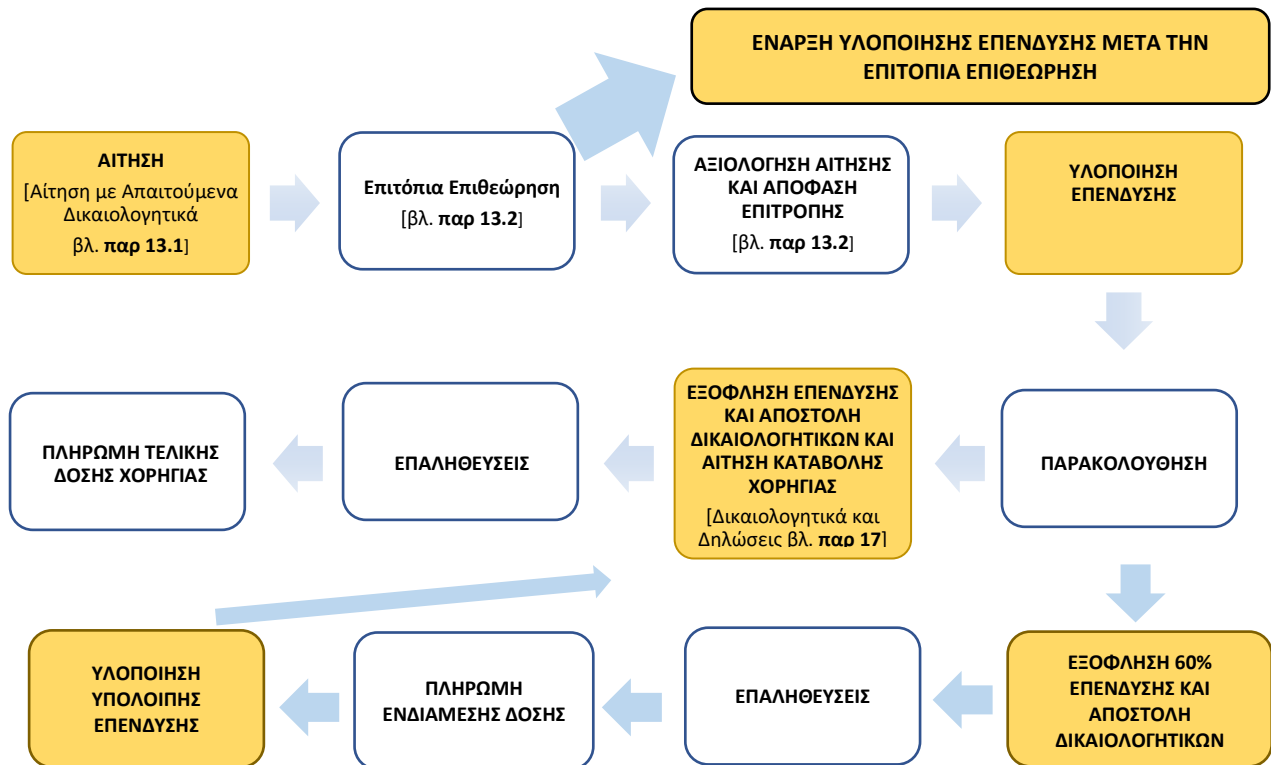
ΕΝΑΡΞΗ ΥΛΟΠΟΙΗΣΗΣ ΕΠΕΝΔΥΣΗΣ ΜΕΤΑ ΤΗΝ ΕΠΙΤΟΠΙΑ ΕΠΙΘΕΩΡΗΣΗ

ΑΙΤΗΣΗ
[Αίτηση με Απαιτούμενα Δικαιολογητικά βλ. **παρ 13.1**]

Επιτόπια Επιθεώρηση
[βλ. **παρ 13.2**]

ΑΞΙΟΛΟΓΗΣΗ ΑΙΤΗΣΗΣ ΚΑΙ ΑΠΟΦΑΣΗ ΕΠΙΤΡΟΠΗΣ
[βλ. **παρ 13.2**]

ΥΛΟΠΟΙΗΣΗ ΕΠΕΝΔΥΣΗΣ

ΠΛΗΡΩΜΗ ΤΕΛΙΚΗΣ ΔΟΣΗΣ ΧΟΡΗΓΙΑΣ

ΕΠΑΛΗΘΕΥΣΕΙΣ

ΕΞΟΦΛΗΣΗ ΕΠΕΝΔΥΣΗΣ ΚΑΙ ΑΠΟΣΤΟΛΗ ΔΙΚΑΙΟΛΟΓΗΤΙΚΩΝ ΚΑΙ ΑΙΤΗΣΗ ΚΑΤΑΒΟΛΗΣ ΧΟΡΗΓΙΑΣ
[Δικαιολογητικά και Δηλώσεις βλ. **παρ 17**]

ΠΑΡΑΚΟΛΟΥΘΗΣΗ

ΥΛΟΠΟΙΗΣΗ ΥΠΟΛΟΙΠΗΣ ΕΠΕΝΔΥΣΗΣ

ΠΛΗΡΩΜΗ ΕΝΔΙΑΜΕΣΗΣ ΔΟΣΗΣ

ΕΠΑΛΗΘΕΥΣΕΙΣ

ΕΞΟΦΛΗΣΗ 60% ΕΠΕΝΔΥΣΗΣ ΚΑΙ ΑΠΟΣΤΟΛΗ ΔΙΚΑΙΟΛΟΓΗΤΙΚΩΝ